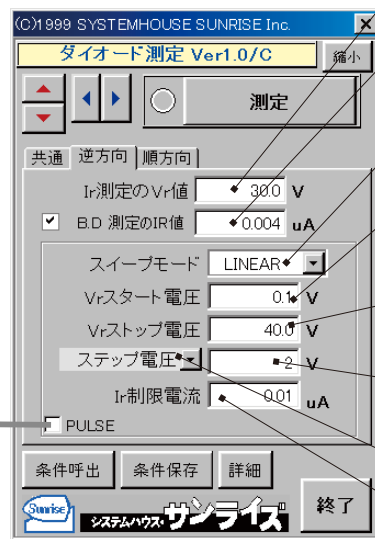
(C)1999 SYSTEMHOUSE SUNRISE Inc.
ダイオード測定 Ver1.0/C
縮小
測定
共通
逆方向
順方向
Ir測定のVr値 30.0 V
B.D 測定のIR値 0.004 uA
スイープモード LINEAR
Vrスタート電圧 0.1 V
Vrストップ電圧 40.0 V
ステップ電圧 2 V
Ir制限電流 0.01 uA
PULSE
条件呼出
条件保存
詳細
Sunrise
システムハウス・サンライズ
終了